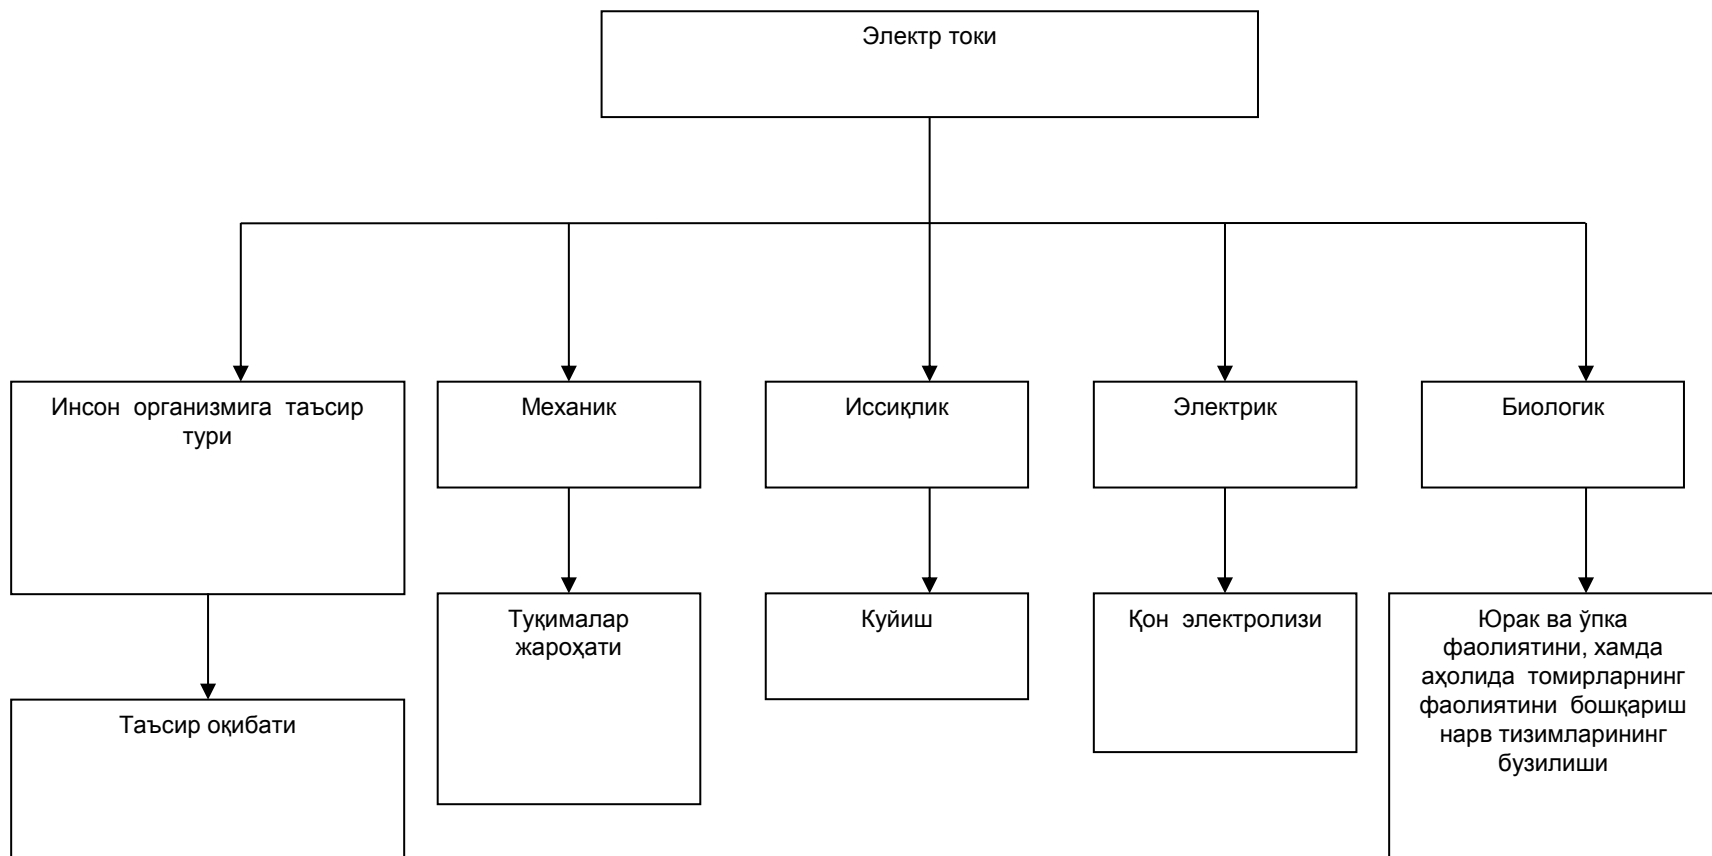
Электр токи

Инсон организмига таъсир тури

Механик

Иссиқлик

Электрик

Биологик

Таъсир оқибати

Туқималар жароҳати

Куйиш

Қон электролизи

Юрак ва ўпка фаолиятини, хамда аҳолида томирларнинг фаолиятини бошқариш нарв тизимларининг бузилиши